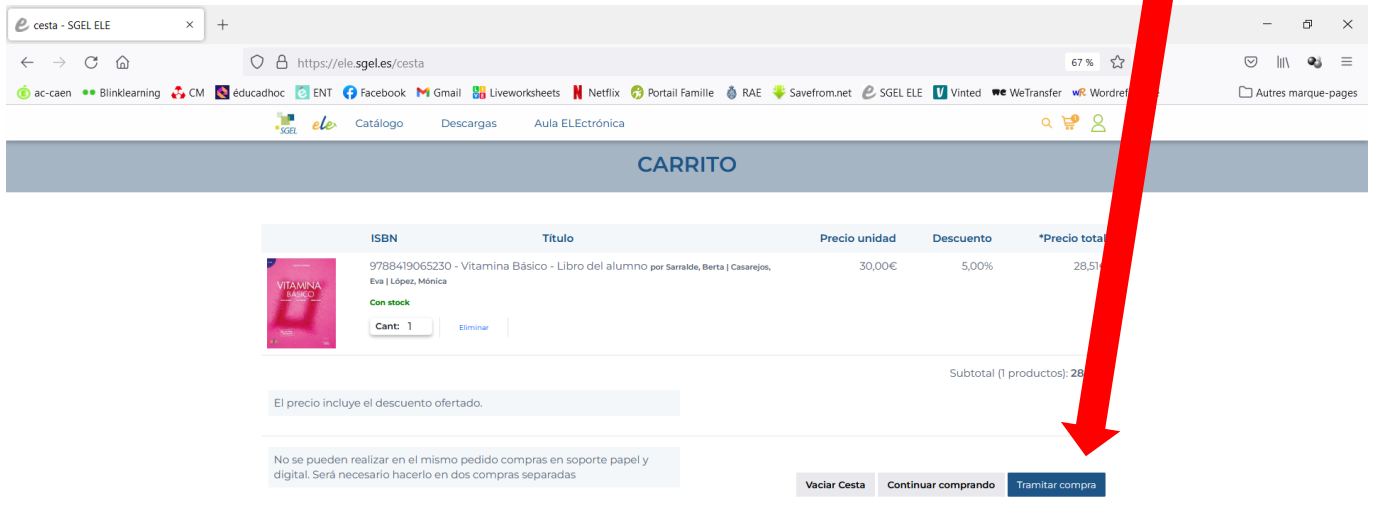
cesta - SGEL ELE ×

https://ele.sgel.es/cesta 67 %

ac-caen Blinklearning CM éducadhoc ENT Facebook Gmail Liveworksheets Netflix Portail Famille RAE Savefrom.net SGEL ELE Vinted WeTransfer Wordref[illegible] Autres marque-pages

SGEL ele Catálogo Descargas Aula ELEctrónica

CARRITO

| | ISBN | Título | Precio unidad | Descuento | *Precio total |
|---|---|---|---|---|---|
| VITAMINA BÁSICO | 9788419065230 - Vitamina Básico - Libro del alumno por Sarralde, Berta \| Casarejos, Eva \| López, Mónica Con stock Cant: 1 Eliminar | | 30,00€ | 5,00% | 28,51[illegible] |

Subtotal (1 productos): 28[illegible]

El precio incluye el descuento ofertado.

No se pueden realizar en el mismo pedido compras en soporte papel y digital. Será necesario hacerlo en dos compras separadas

Vaciar Cesta Continuar comprando Tramitar compra